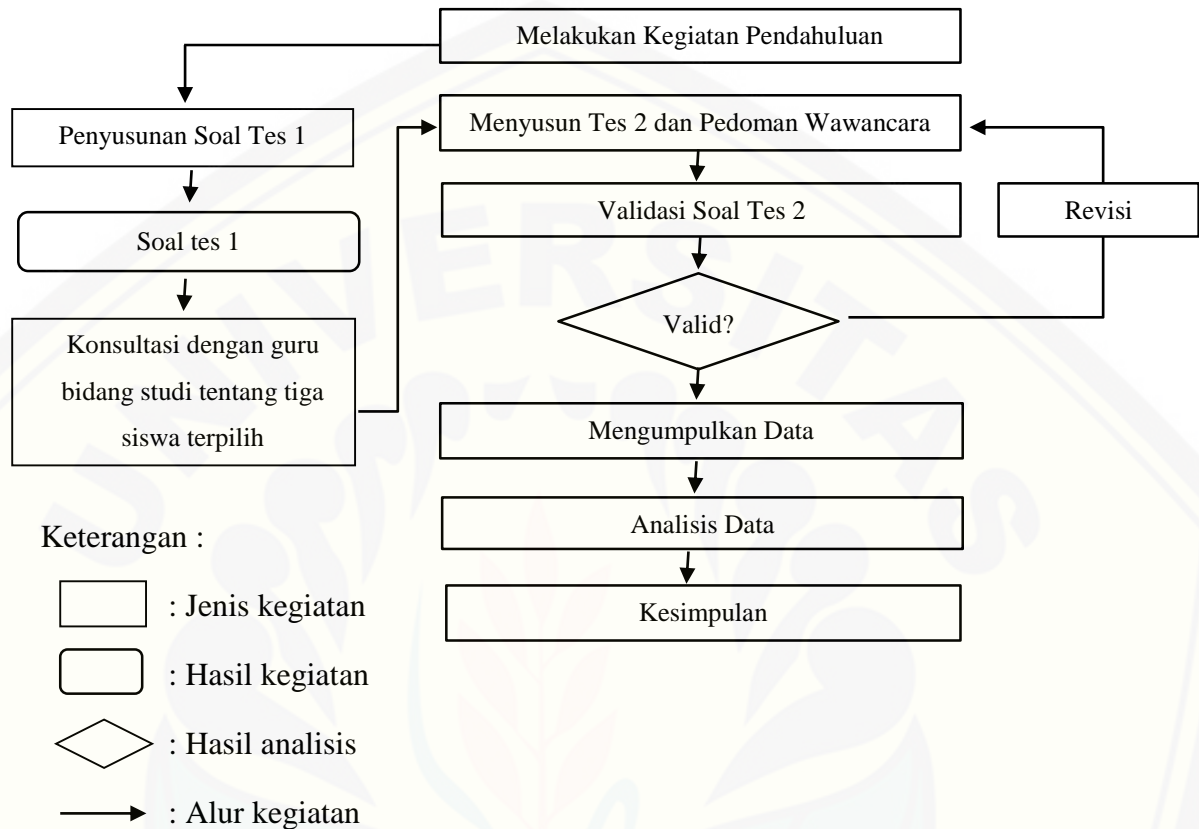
Melakukan Kegiatan Pendahuluan

Penyusunan Soal Tes 1

Soal tes 1

Konsultasi dengan guru bidang studi tentang tiga siswa terpilih

Menyusun Tes 2 dan Pedoman Wawancara

Validasi Soal Tes 2

Revisi

Valid?

Mengumpulkan Data

Analisis Data

Kesimpulan

Keterangan :

: Jenis kegiatan

: Hasil kegiatan

: Hasil analisis

: Alur kegiatan